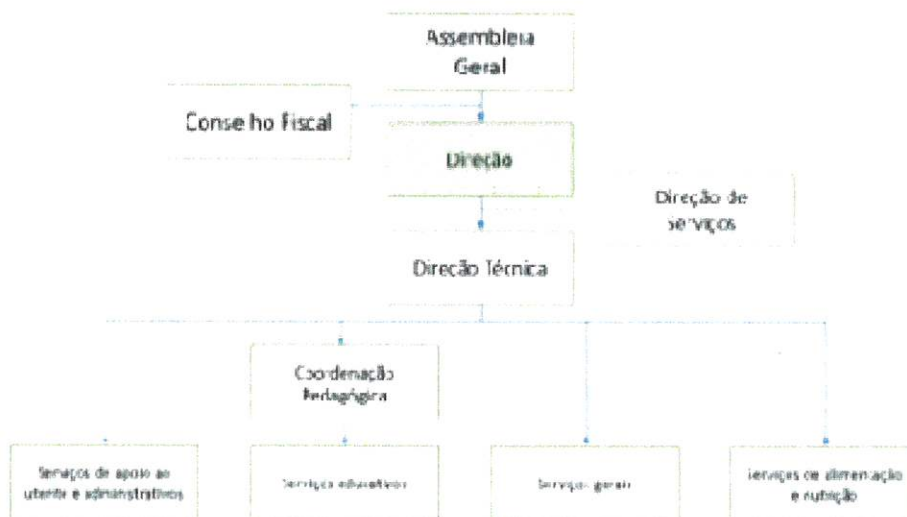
Assembleia Geral

Conselho Fiscal

Direção

Direção de serviços

Direção Técnica

Coordenação Pedagógica

Serviços de apoio ao utente e administrativos

Serviços educativos

Serviços gerais

Serviços de alimentação e nutrição